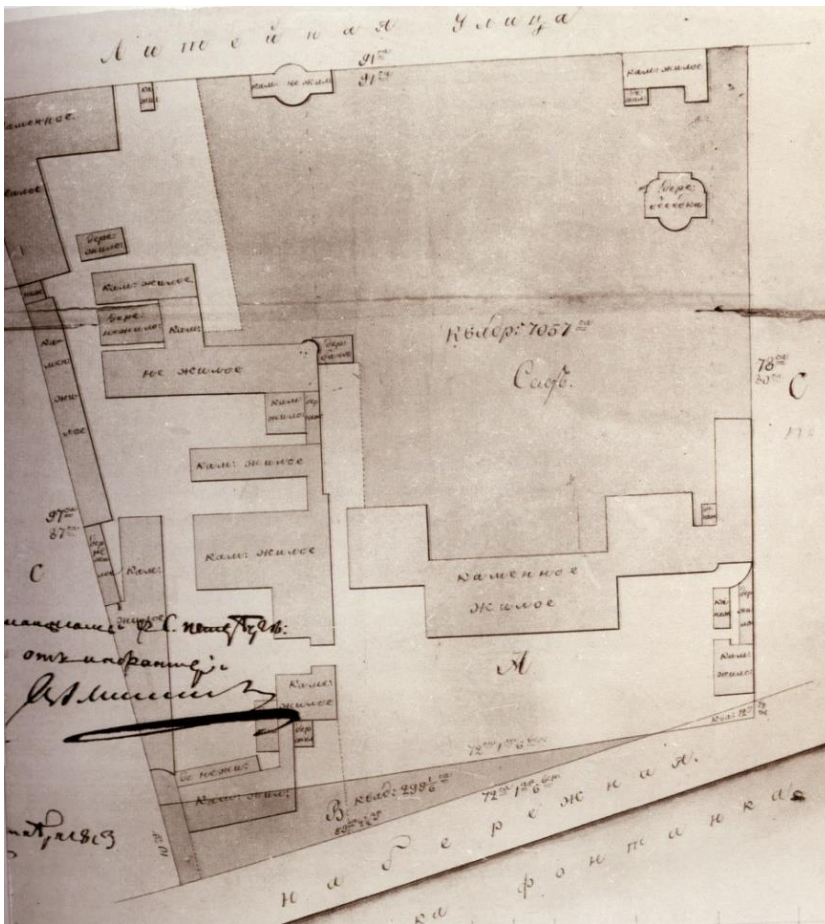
Литейная Улица
91
91
Камен: не жил:
Камен: жилое
Каменное
Камен
Дере
Кам: жилое
Дере
жилое
Камен
Камен
не жилое
Камен
жил
Кам: жилое
Кам: жилое
Дере
деревян
Квадр: 7057
Садъ
78
80
С
97
87
С
Кам:
каменное
жилое
А
Кам:
жилое
Камен
жилое
не жилое
Камен жилое
В квад: 299
72 1 6
72 1 6
Набережная
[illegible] С. Петерб:
отъ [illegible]
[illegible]
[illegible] 1803
р Фонтанка